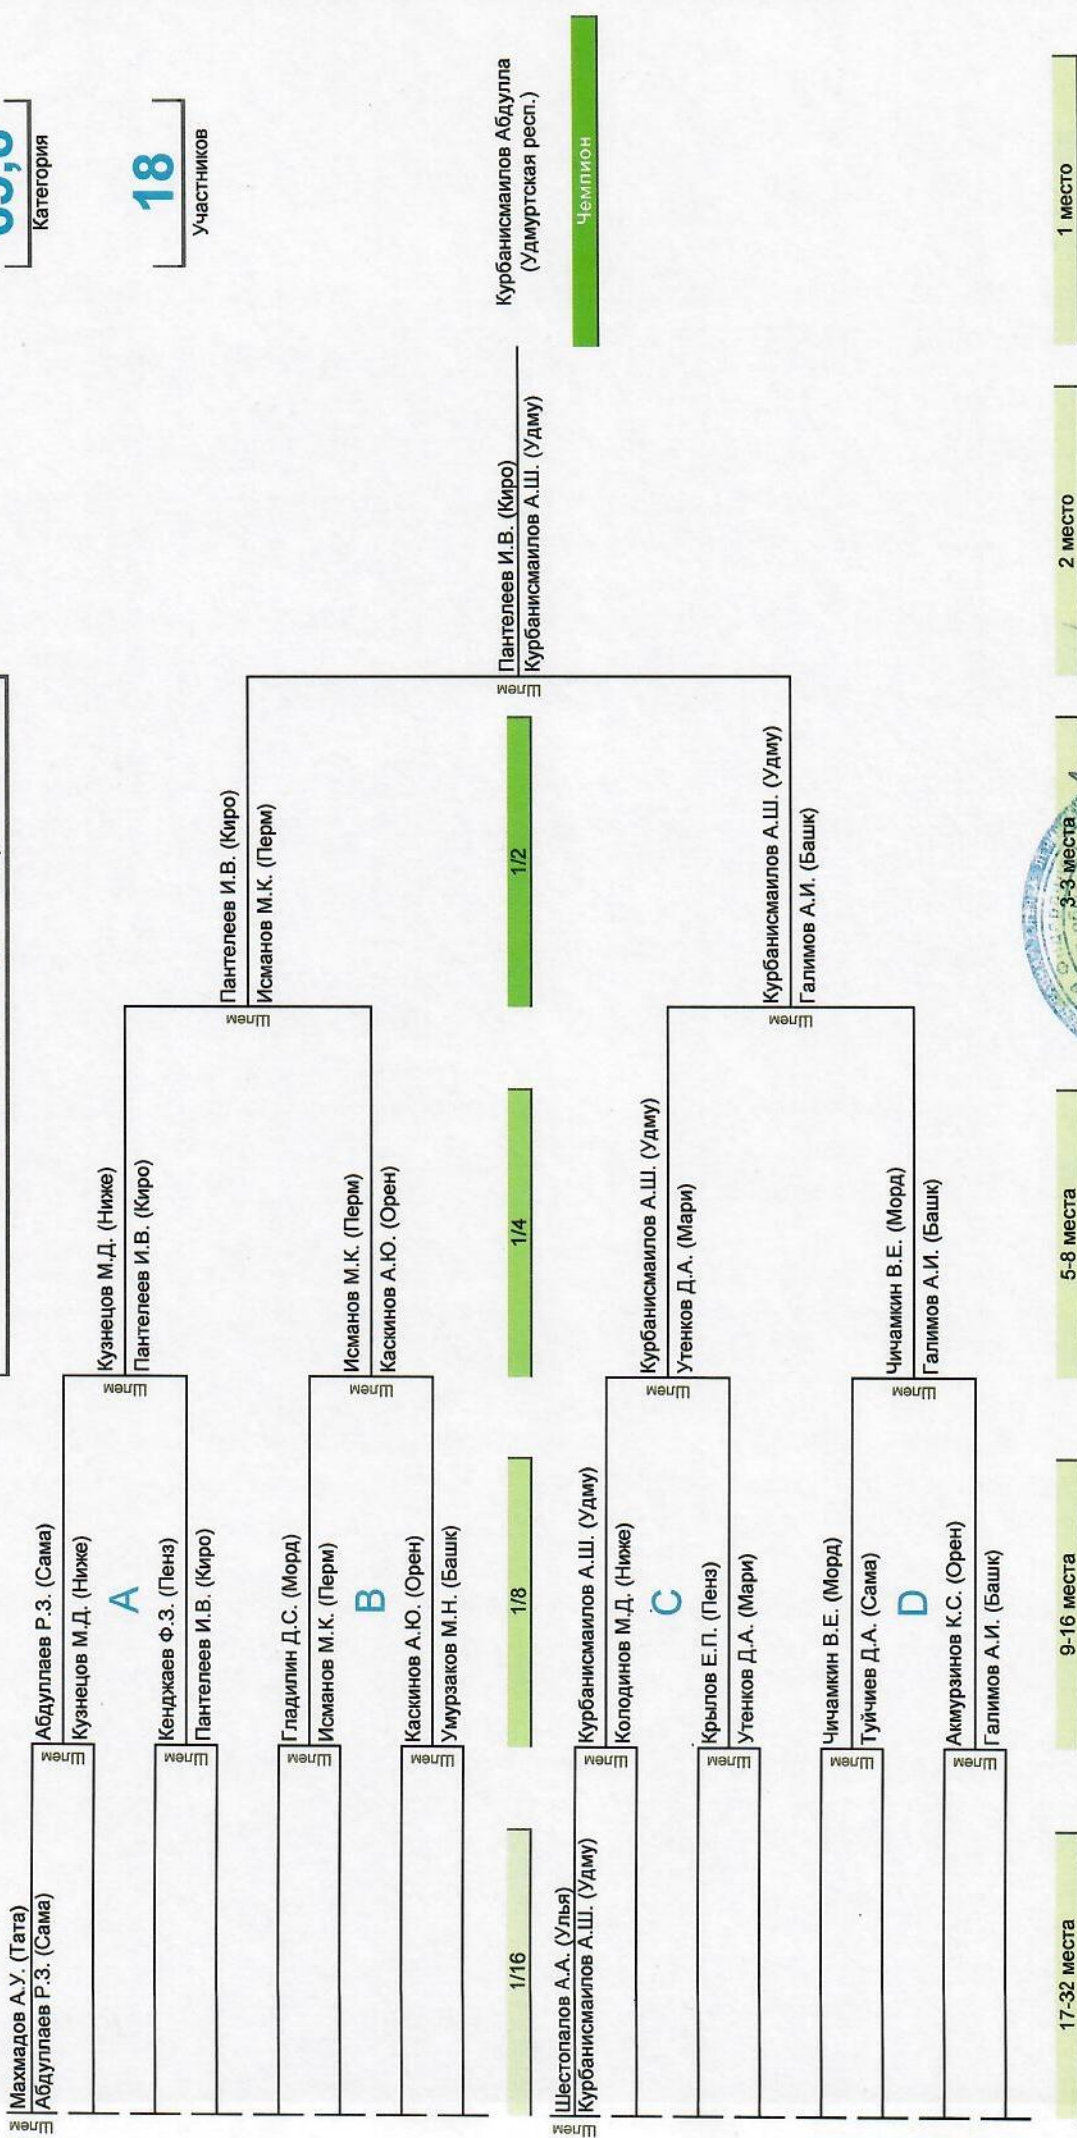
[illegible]
Категория

18
Участников

Махмадов А.У. (Тата)
Абдуллаев Р.З. (Сама)
Шлем

Абдуллаев Р.З. (Сама)
Кузнецов М.Д. (Ниже)
Шлем

A

Кенджаев Ф.З. (Пенз)
Пантелеев И.В. (Киро)
Шлем

Гладилин Д.С. (Морд)
Исманов М.К. (Перм)
Шлем

B

Каскинов А.Ю. (Орен)
Умурзаков М.Н. (Башк)
Шлем

Кузнецов М.Д. (Ниже)
Пантелеев И.В. (Киро)
Шлем

Исманов М.К. (Перм)
Каскинов А.Ю. (Орен)
Шлем

Пантелеев И.В. (Киро)
Исманов М.К. (Перм)
Шлем

1/16

1/8

1/4

1/2

Пантелеев И.В. (Киро)
Курбанисмаилов А.Ш. (Удму)
Шлем

Курбанисмаилов Абдулла (Удмуртская респ.)

Чемпион

Шестопалов А.А. (Улья)
Курбанисмаилов А.Ш. (Удму)
Шлем

Курбанисмаилов А.Ш. (Удму)
Колодинов М.Д. (Ниже)
Шлем

C

Крылов Е.П. (Пенз)
Утенков Д.А. (Мари)
Шлем

Чичамкин В.Е. (Морд)
Туйчиев Д.А. (Сама)
Шлем

D

Акмурзинов К.С. (Орен)
Галимов А.И. (Башк)
Шлем

Курбанисмаилов А.Ш. (Удму)
Утенков Д.А. (Мари)
Шлем

Чичамкин В.Е. (Морд)
Галимов А.И. (Башк)
Шлем

Курбанисмаилов А.Ш. (Удму)
Галимов А.И. (Башк)
Шлем

17-32 места

9-16 места

5-8 места

3-3 места

2 место

1 место